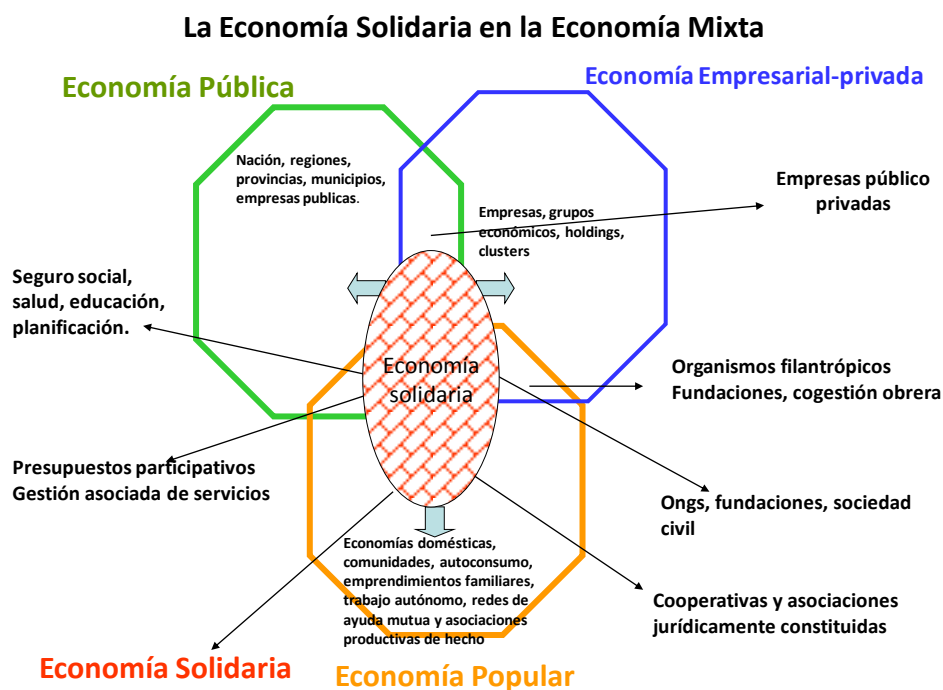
La Economía Solidaria en la Economía Mixta

Economía Pública

Economía Empresarial-privada

Nación, regiones, provincias, municipios, empresas publicas.

Empresas, grupos económicos, holdings, clusters

Empresas público privadas

Seguro social, salud, educación, planificación.

Economía solidaria

Organismos filantrópicos Fundaciones, cogestión obrera

Presupuestos participativos Gestión asociada de servicios

Ongs, fundaciones, sociedad civil

Economías domésticas, comunidades, autoconsumo, emprendimientos familiares, trabajo autónomo, redes de ayuda mutua y asociaciones productivas de hecho

Cooperativas y asociaciones jurídicamente constituidas

Economía Solidaria

Economía Popular